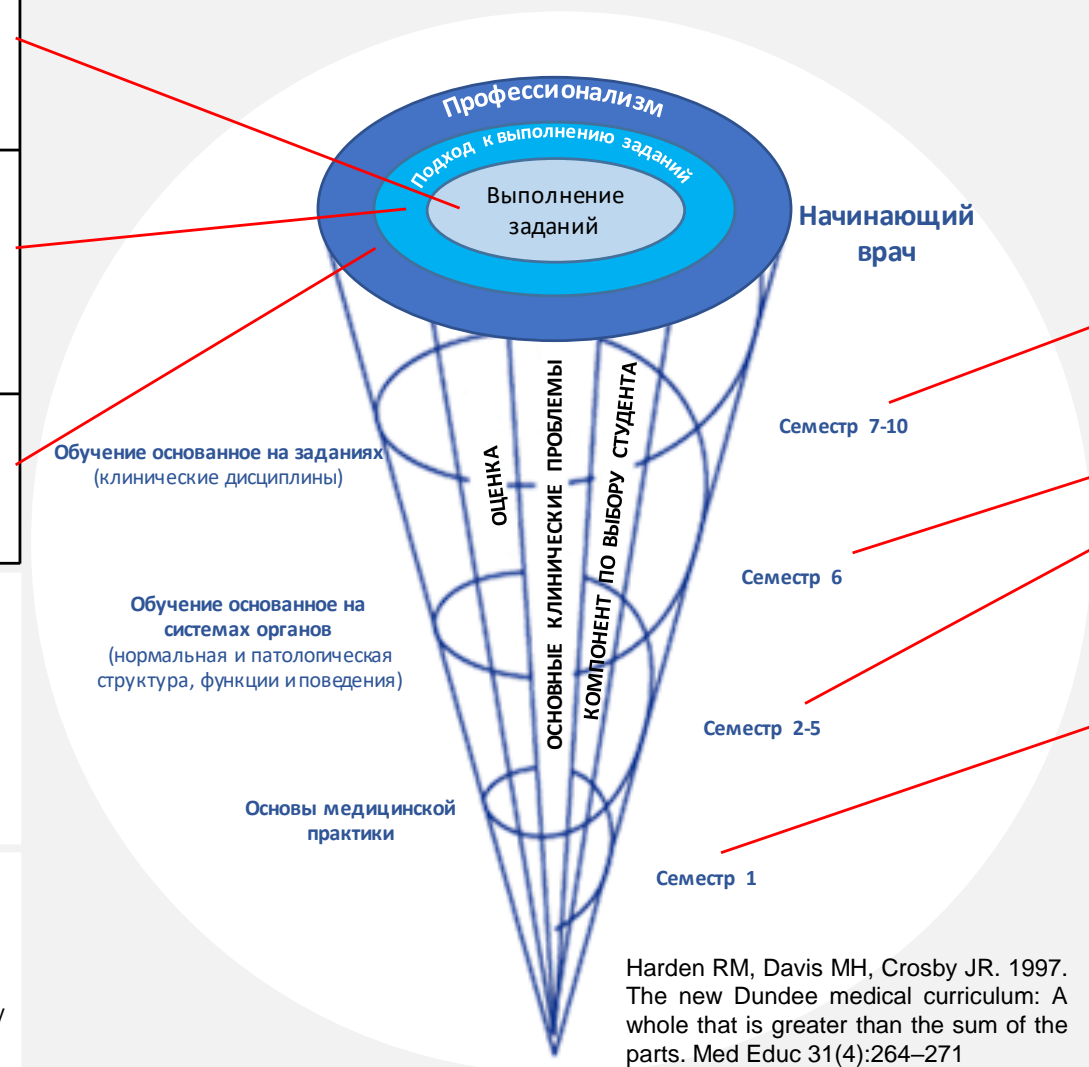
Профессионализм

Подход к выполнению заданий

Выполнение заданий

Начинающий врач

Семестр 7-10

Обучение основанное на заданиях
(клинические дисциплины)

ОЦЕНКА

ОСНОВНЫЕ КЛИНИЧЕСКИЕ ПРОБЛЕМЫ

КОМПОНЕНТ ПО ВЫБОРУ СТУДЕНТА

Семестр 6

Обучение основанное на системах органов
(нормальная и патологическая структура, функции и поведения)

Семестр 2-5

Основы медицинской практики

Семестр 1

Harden RM, Davis MH, Crosby JR. 1997. The new Dundee medical curriculum: A whole that is greater than the sum of the parts. Med Educ 31(4):264–271

y